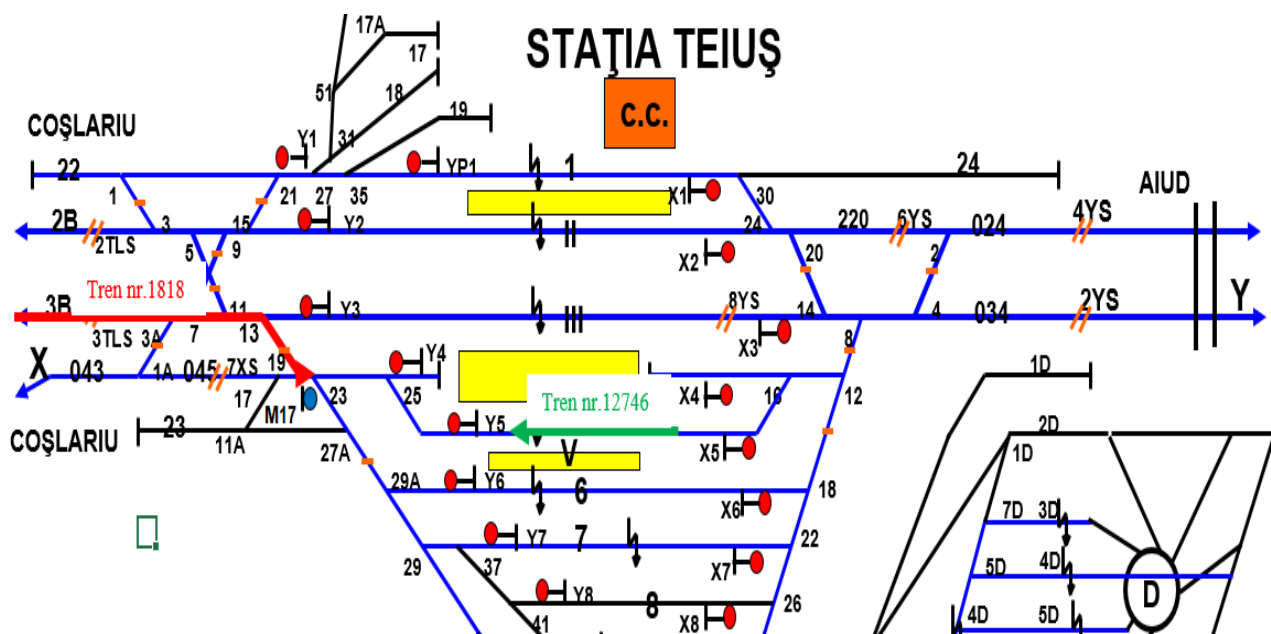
STAŢIA TEIUŞ

C.C.

COŞLARIU

AIUD

17A
17
51
18
31
19
Y1
YP1
22
21
27
35
1
24
30
X1
2B
1
3
15
Y2
II
24
220
6YS
024
4YS
2TLS
5
9
X2
20
2
3B
Tren nr.1818
11
Y3
III
8YS
14
4
034
2YS
Y
3TLS
3A
7
13
X3
8
X
043
1A
045
7XS
19
Y4
25
X4
16
12
1D
17
M17
23
Tren nr.12746
Y5
COŞLARIU
23
11A
27A
V
X5
2D
1D
29A
Y6
6
18
X6
7D
3D
Y7
7
22
29
37
X7
5D
4D
D
Y8
8
26
41
X8
4D
5D